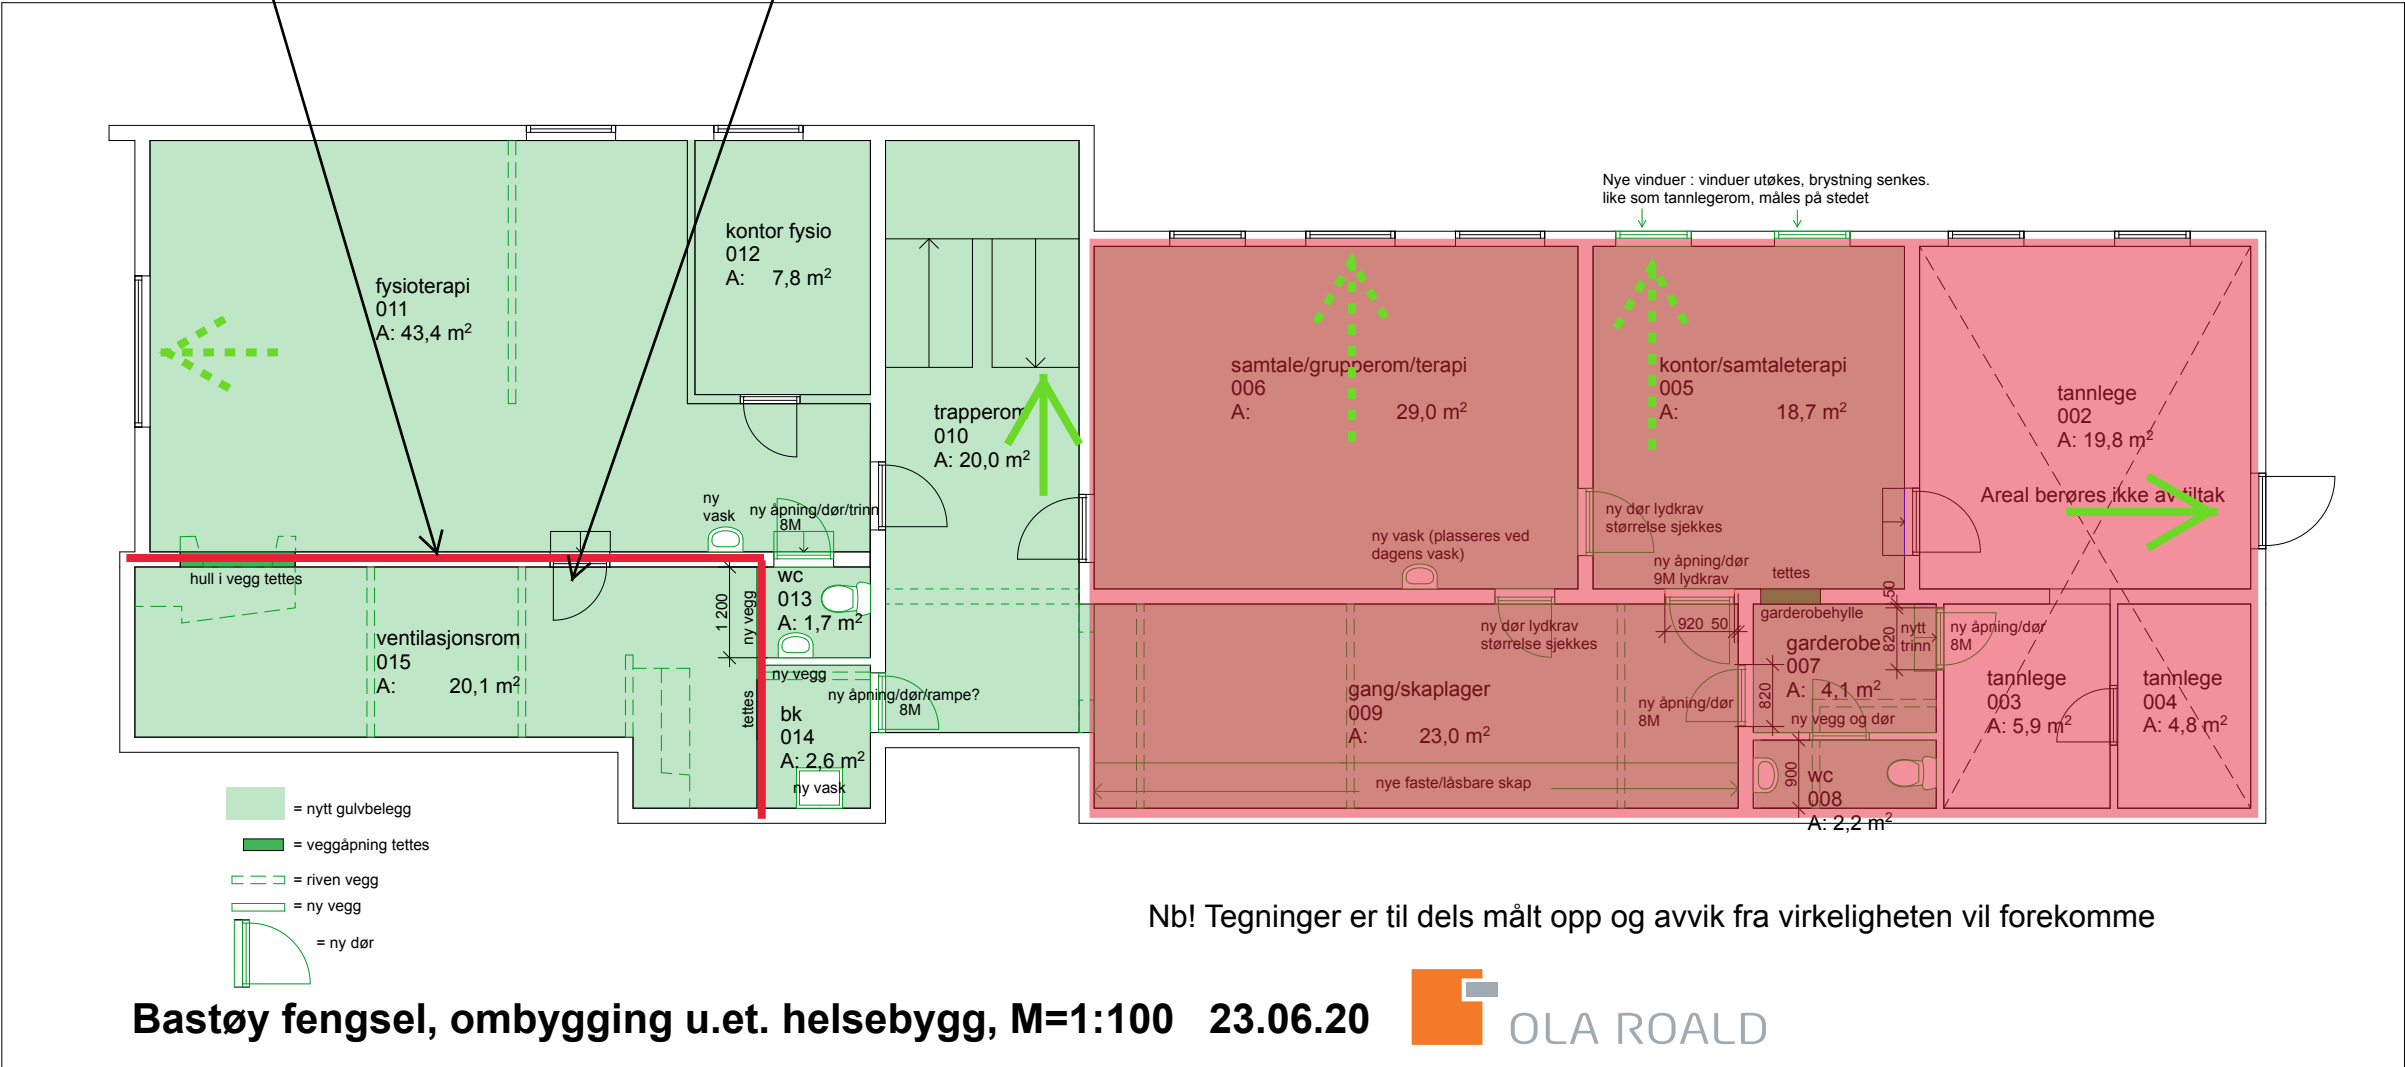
Nye vinduer : vinduer utøkes, brystning senkes. like som tannlegerom, måles på stedet

kontor fysio
012
A: 7,8 m$^2$

fysioterapi
011
A: 43,4 m$^2$

trapperom
010
A: 20,0 m$^2$

samtale/grupperom/terapi
006
A: 29,0 m$^2$

kontor/samtaleterapi
005
A: 18,7 m$^2$

tannlege
002
A: 19,8 m$^2$

Areal berøres ikke av tiltak

ny vask

ny åpning/dør/trinn
8M

ny dør lydkrav
størrelse sjekkes

ny vask (plasseres ved dagens vask)

ny åpning/dør
9M lydkrav

tettes

hull i vegg tettes

wc
013
A: 1,7 m$^2$

1 200

ny vegg

ventilasjonsrom
015
A: 20,1 m$^2$

ny dør lydkrav
størrelse sjekkes

920 50

garderobehylle

50

820

nytt trinn

ny åpning/dør
8M

garderobe
007
A: 4,1 m$^2$

820

ny vegg og dør

tannlege
003
A: 5,9 m$^2$

tannlege
004
A: 4,8 m$^2$

ny vegg

ny åpning/dør/rampe?
8M

tettes

bk
014
A: 2,6 m$^2$

ny vask

gang/skaplager
009
A: 23,0 m$^2$

ny åpning/dør
8M

900

wc
008
A: 2,2 m$^2$

nye faste/låsbare skap

= nytt gulvbelegg

= veggåpning tettes

= riven vegg

= ny vegg

= ny dør

Nb! Tegninger er til dels målt opp og avvik fra virkeligheten vil forekomme

Bastøy fengsel, ombygging u.et. helsebygg, M=1:100 23.06.20

OLA ROALD